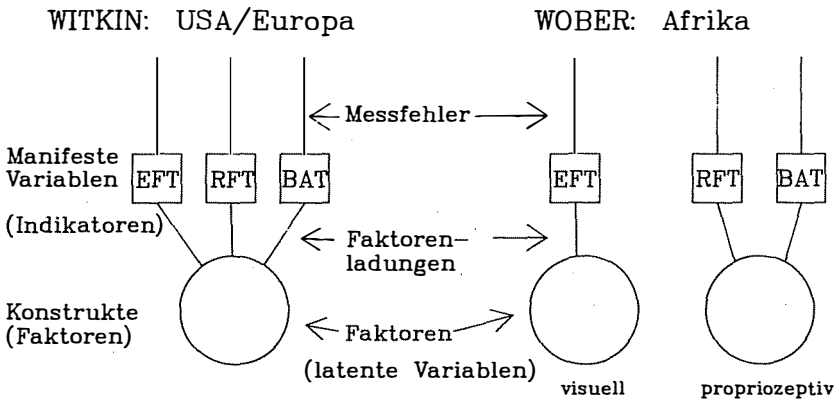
WITKIN: USA/Europa

WOBER: Afrika

Messfehler

Manifeste Variablen

EFT

RFT

BAT

EFT

RFT

BAT

(Indikatoren)

Faktorenladungen

Konstrukte (Faktoren)

Faktoren

(latente Variablen)

visuell

propriozeptiv